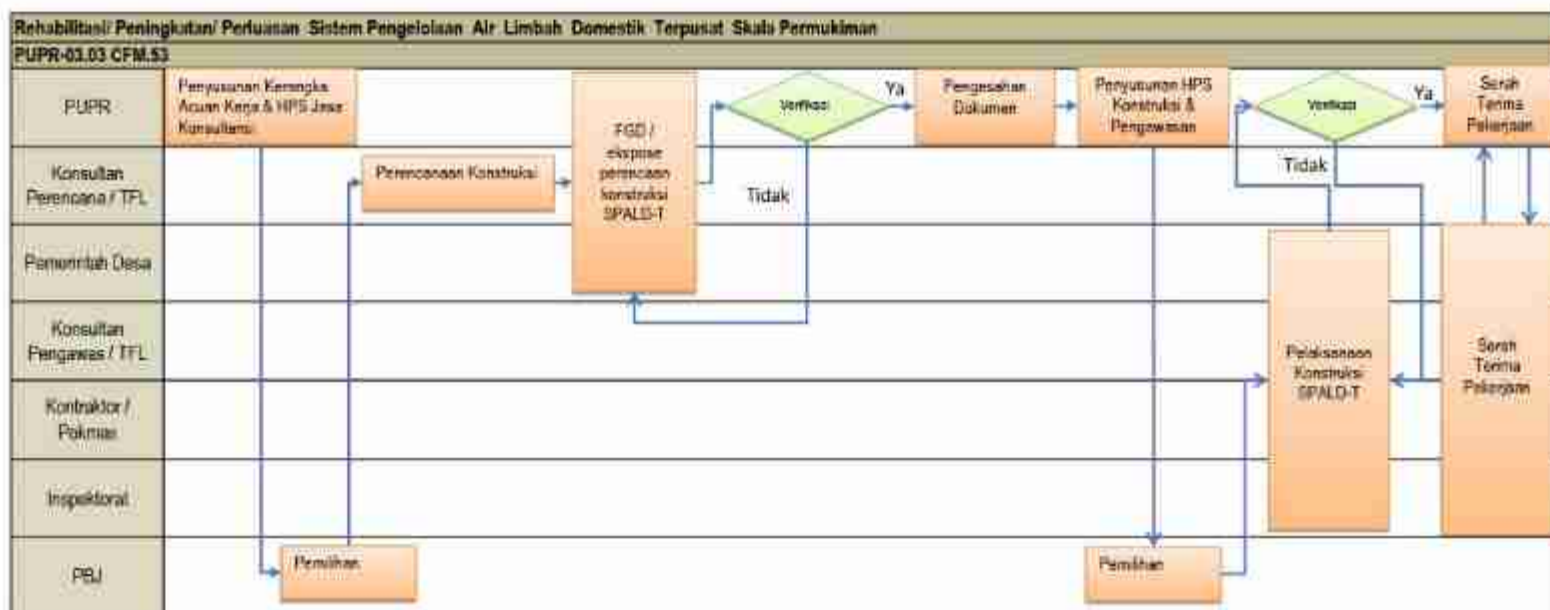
Rehabilitasi/ Peningkatan/ Perluasan Sistem Pengelolaan Air Limbah Domestik Terpusat Skala Permukiman

PUPR-03.03 CFM.53

PUPR

Konsultan Perencana / TFL

Pemerintah Desa

Konsultan Pengawas / TFL

Kontraktor / Pokmas

Inspektoral

PBJ

Penyusunan Kerangka Acuan Kerja & HPS Jasa Konsultansi

Pemilihan

Perencanaan Konstruksi

FGD / ekspose perencaan konstruksi SPALD-T

Verifikasi

Ya

Tidak

Pengesahan Dokumen

Penyusunan HPS Konstruksi & Pengawasan

Pemilihan

Verifikasi

Ya

Tidak

Pelaksanaan Konstruksi SPALD-T

Serah Terima Pekerjaan

Serah Terima Pekerjaan